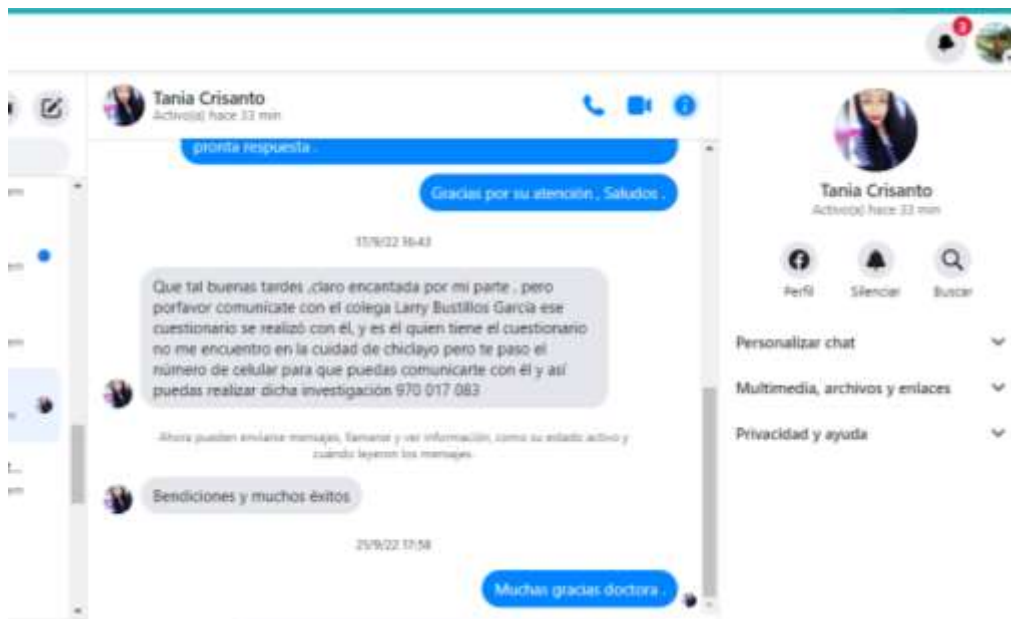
Tania Crisanto
Activo(a) hace 33 min

pronta respuesta .

Gracias por su atención , Saludos .

17/9/22 16:43

Que tal buenas tardes ,claro encantada por mi parte , pero porfavor comunicate con el colega Larry Bustillos García ese cuestionario se realizó con él, y es él quien tiene el cuestionario no me encuentro en la cuidad de chiclayo pero te paso el número de celular para que puedas comunicarte con él y así puedas realizar dicha investigación 970 017 083

Ahora pueden enviarse mensajes, llamarse y ver información, como su estado activo y cuándo leyeron los mensajes.

Bendiciones y muchos éxitos

25/9/22 17:58

Muchas gracias doctora .

Tania Crisanto
Activo(a) hace 33 min

Perfil
Silenciar
Buscar

Personalizar chat

Multimedia, archivos y enlaces

Privacidad y ayuda